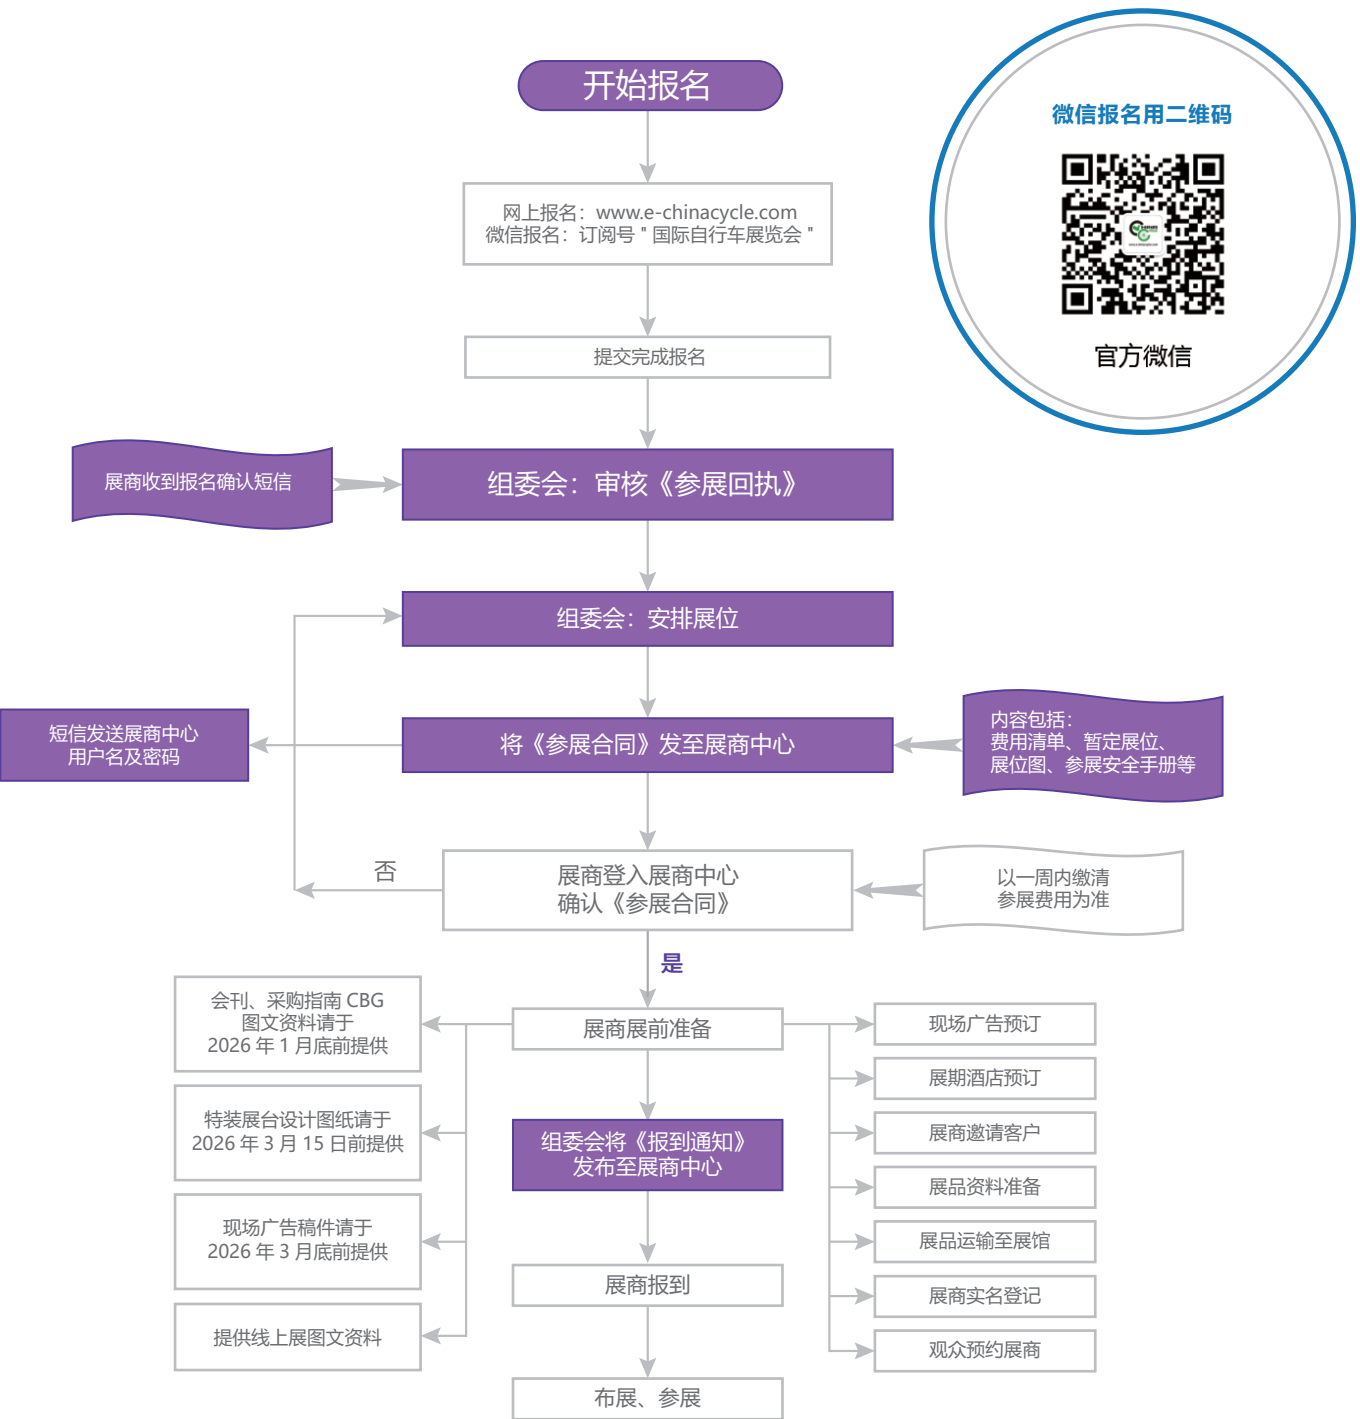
开始报名

网上报名：www.e-chinacycle.com
微信报名：订阅号 " 国际自行车展览会 "

提交完成报名

展商收到报名确认短信

组委会：审核《参展回执》

组委会：安排展位

短信发送展商中心
用户名及密码

将《参展合同》发至展商中心

内容包括：
费用清单、暂定展位、
展位图、参展安全手册等

否

展商登入展商中心
确认《参展合同》

以一周内缴清
参展费用为准

是

会刊、采购指南 CBG
图文资料请于
2026 年 1 月底前提供

展商展前准备

现场广告预订

展期酒店预订

特装展台设计图纸请于
2026 年 3 月 15 日前提供

组委会将《报到通知》
发布至展商中心

展商邀请客户

展品资料准备

现场广告稿件请于
2026 年 3 月底前提供

展品运输至展馆

展商报到

展商实名登记

提供线上展图文资料

观众预约展商

布展、参展

微信报名用二维码

官方微信